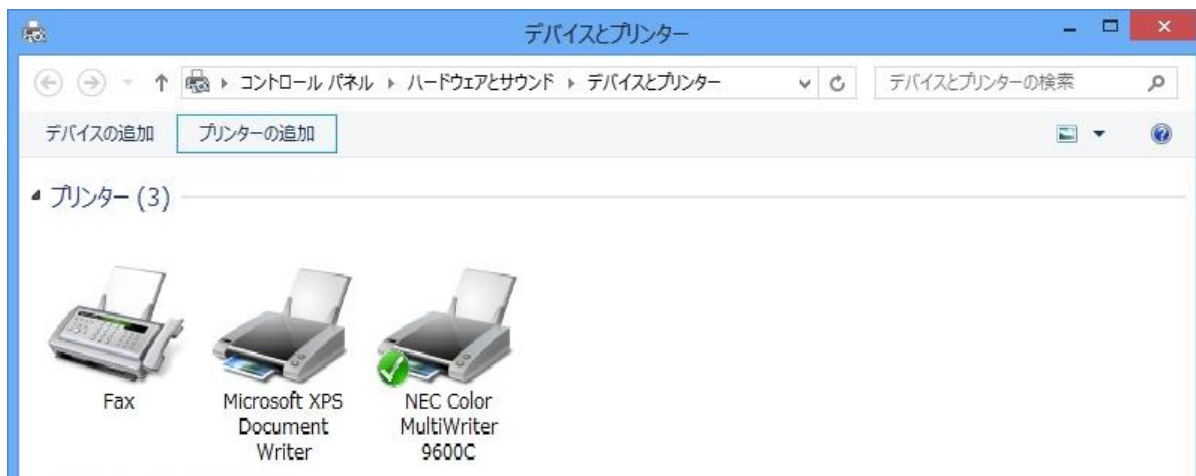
デバイスとプリンター

▸ コントロール パネル ▸ ハードウェアとサウンド ▸ デバイスとプリンター

デバイスとプリンターの検索

デバイスの追加 プリンターの追加

◢ プリンター (3)

Fax

Microsoft XPS Document Writer

NEC Color MultiWriter 9600C